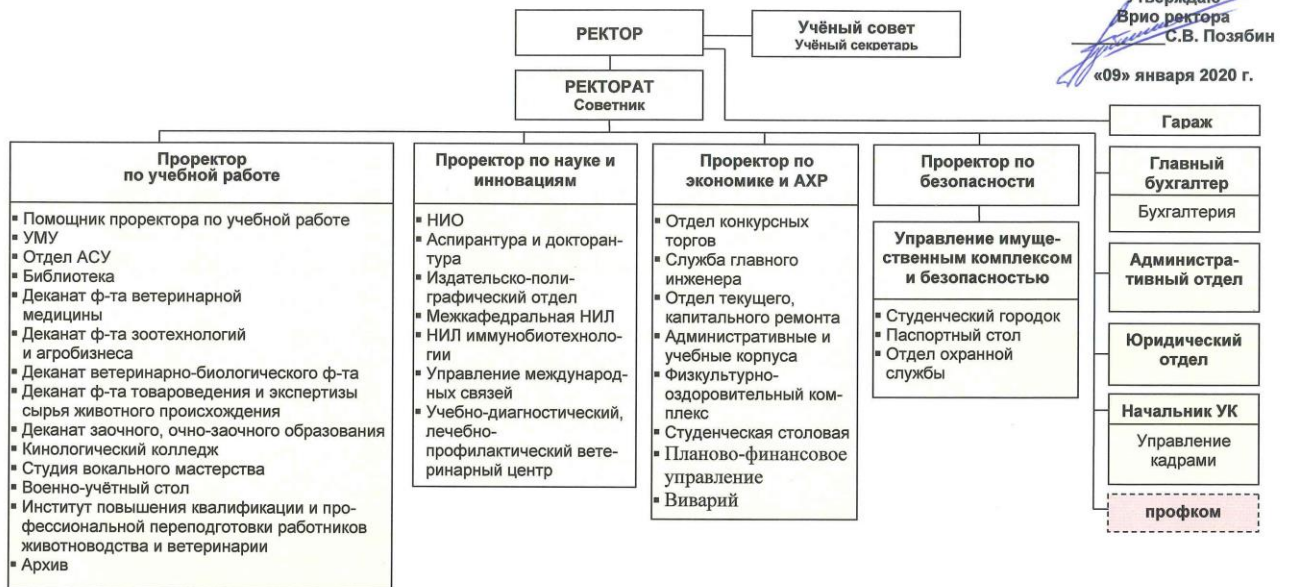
Утверждаю
Врио ректора
С.В. Позябин
«09» января 2020 г.

РЕКТОР

Учёный совет
Учёный секретарь

РЕКТОРАТ
Советник

Гараж

Проректор по учебной работе

- Помощник проректора по учебной работе
- УМУ
- Отдел АСУ
- Библиотека
- Деканат ф-та ветеринарной медицины
- Деканат ф-та зоотехнологий и агробизнеса
- Деканат ветеринарно-биологического ф-та
- Деканат ф-та товароведения и экспертизы сырья животного происхождения
- Деканат заочного, очно-заочного образования
- Кинологический колледж
- Студия вокального мастерства
- Военно-учётный стол
- Институт повышения квалификации и профессиональной переподготовки работников животноводства и ветеринарии
- Архив

Проректор по науке и инновациям

- НИО
- Аспирантура и докторантура
- Издательско-полиграфический отдел
- Межкафедральная НИЛ
- НИЛ иммунобиотехнологии
- Управление международных связей
- Учебно-диагностический, лечебно-профилактический ветеринарный центр

Проректор по экономике и АХР

- Отдел конкурсных торгов
- Служба главного инженера
- Отдел текущего, капитального ремонта
- Административные и учебные корпуса
- Физкультурно-оздоровительный комплекс
- Студенческая столовая
- Планово-финансовое управление
- Виварий

Проректор по безопасности

Управление имущественным комплексом и безопасностью

- Студенческий городок
- Паспортный стол
- Отдел охранной службы

Главный бухгалтер

Бухгалтерия

Административный отдел

Юридический отдел

Начальник УК

Управление кадрами

профком